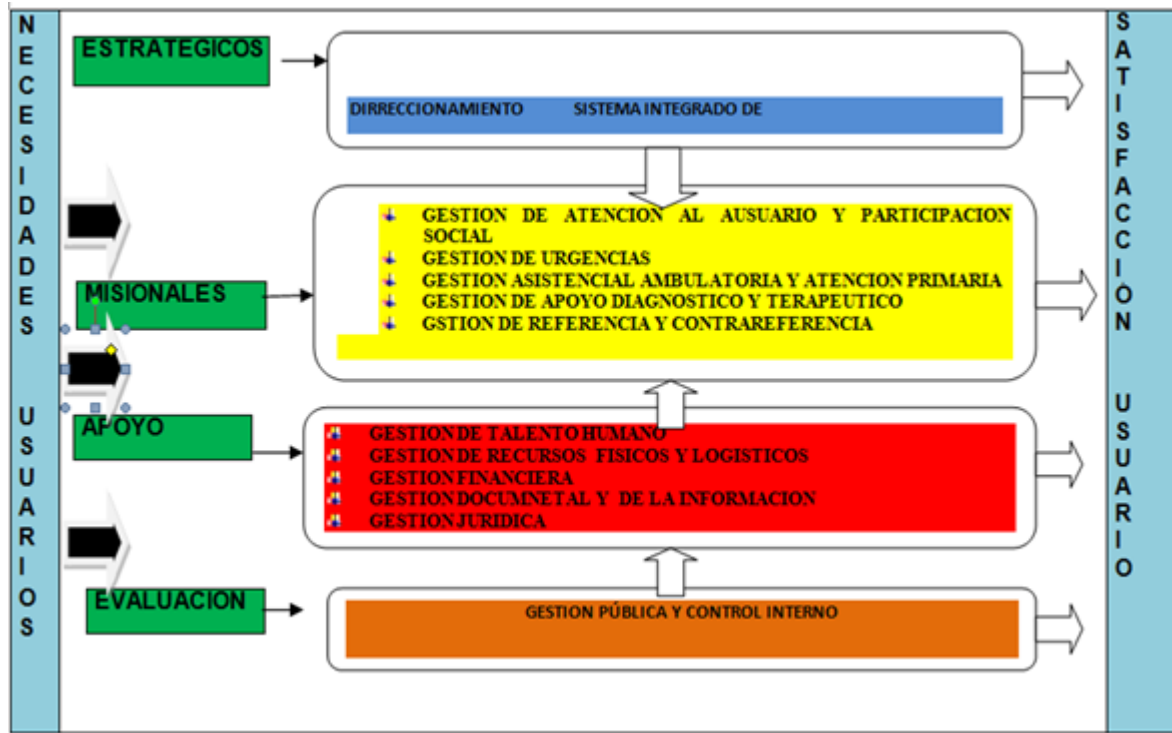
NECESIDADES USUARIOS

ESTRATEGICOS

DIRRECCIONAMIENTO SISTEMA INTEGRADO DE

GESTION DE ATENCION AL AUSUARIO Y PARTICIPACION SOCIAL
GESTION DE URGENCIAS
GESTION ASISTENCIAL AMBULATORIA Y ATENCION PRIMARIA
GESTION DE APOYO DIAGNOSTICO Y TERAPEUTICO
GSTION DE REFERENCIA Y CONTRAREFERENCIA

MISIONALES

APOYO

GESTION DE TALENTO HUMANO
GESTION DE RECURSOS FISICOS Y LOGISTICOS
GESTION FINANCIERA
GESTION DOCUMNETAL Y DE LA INFORMACION
GESTION JURIDICA

EVALUACION

GESTION PÚBLICA Y CONTROL INTERNO

SATISFACCION USUARIO